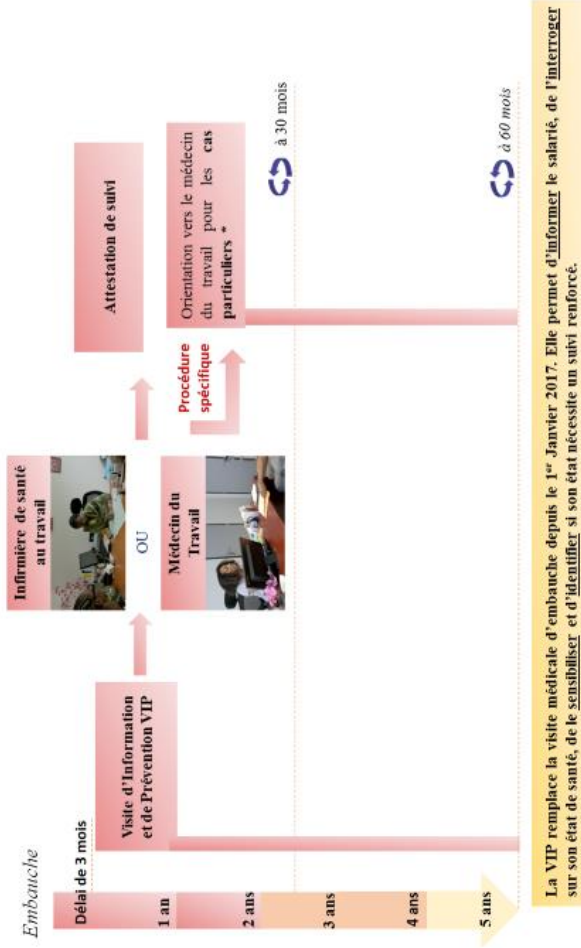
Embauche

Délai de 3 mois

1 an

2 ans

3 ans

4 ans

5 ans

Visite d'Information et de Prévention VIP

Infirmière de santé au travail

OU

Médecin du Travail

Attestation de suivi

Procédure spécifique

Orientation vers le médecin du travail pour les cas particuliers *

à 30 mois

à 60 mois

La VIP remplace la visite médicale d'embauche depuis le 1$^{er}$ Janvier 2017. Elle permet d'informer le salarié, de l'interroger sur son état de santé, de le sensibiliser et d'identifier si son état nécessite un suivi renforcé.